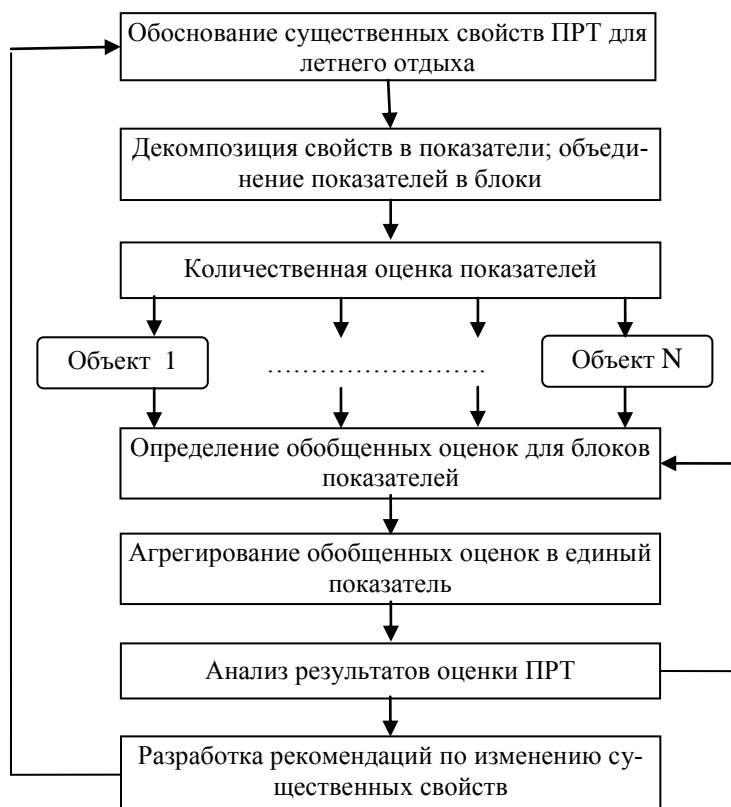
Обоснование существенных свойств ПРТ для летнего отдыха

Декомпозиция свойств в показатели; объединение показателей в блоки

Количественная оценка показателей

Объект 1

……………………

Объект N

Определение обобщенных оценок для блоков показателей

Агрегирование обобщенных оценок в единый показатель

Анализ результатов оценки ПРТ

Разработка рекомендаций по изменению существенных свойств